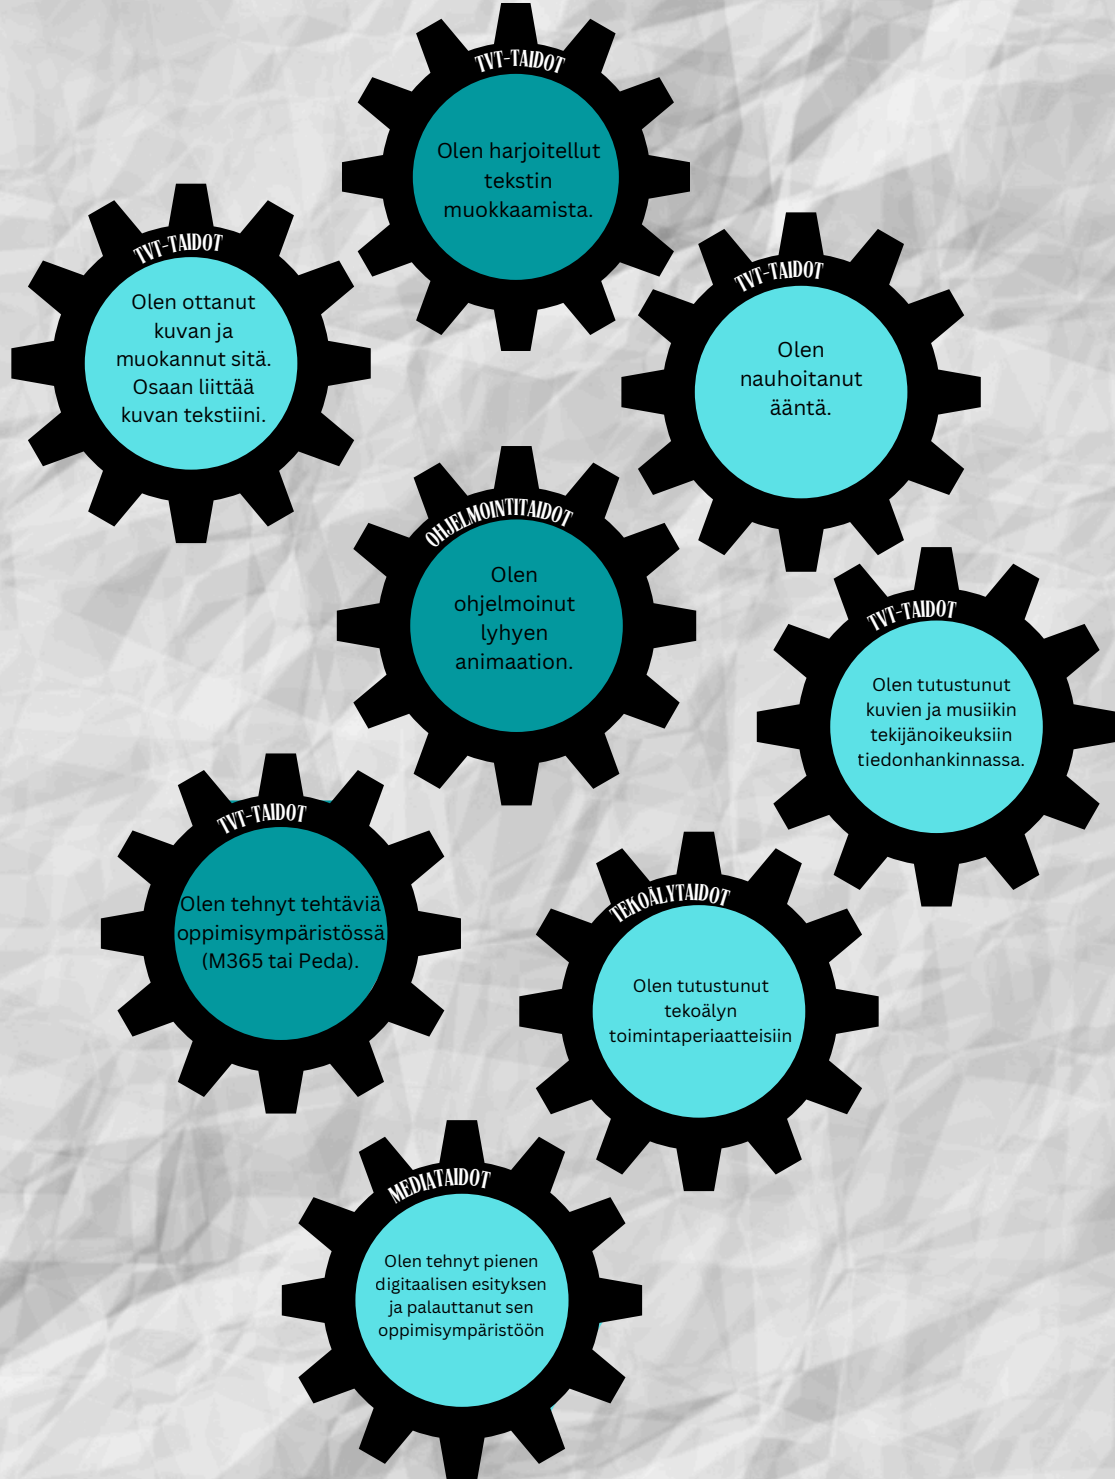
TVT-TAIDOT

Olen harjoitellut tekstin muokkaamista.

TVT-TAIDOT

Olen ottanut kuvan ja muokannut sitä. Osaan liittää kuvan tekstiini.

TVT-TAIDOT

Olen nauhoitanut ääntä.

OHJELMOINTITAIDOT

Olen ohjelmoinut lyhyen animaation.

TVT-TAIDOT

Olen tutustunut kuvien ja musiikin tekijänoikeuksiin tiedonhankinnassa.

TVT-TAIDOT

Olen tehnyt tehtäviä oppimisympäristössä (M365 tai Peda).

TEKOÄLYTAIDOT

Olen tutustunut tekoälyn toimintaperiaatteisiin

MEDIATAIDOT

Olen tehnyt pienen digitaalisen esityksen ja palauttanut sen oppimisympäristöön